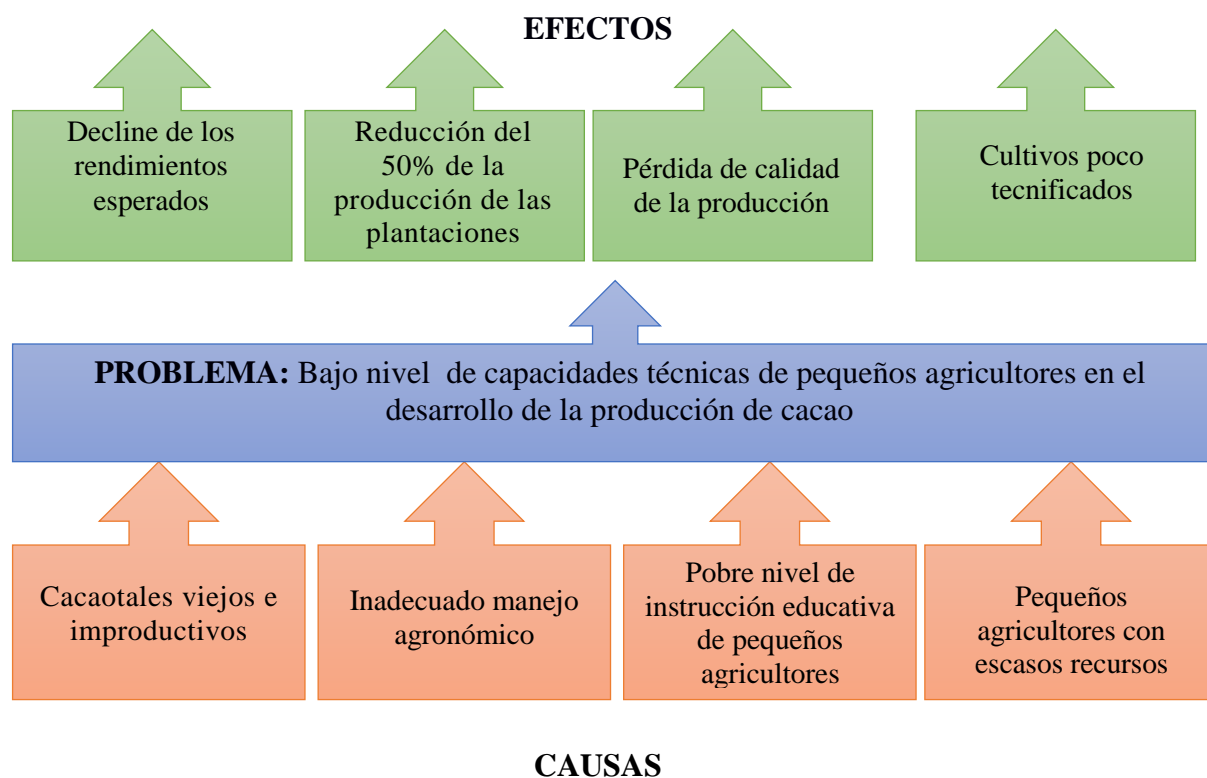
EFECTOS

Decline de los rendimientos esperados

Reducción del 50% de la producción de las plantaciones

Pérdida de calidad de la producción

Cultivos poco tecnificados

**PROBLEMA:** Bajo nivel de capacidades técnicas de pequeños agricultores en el desarrollo de la producción de cacao

Cacaotales viejos e improductivos

Inadecuado manejo agronómico

Pobre nivel de instrucción educativa de pequeños agricultores

Pequeños agricultores con escasos recursos

CAUSAS